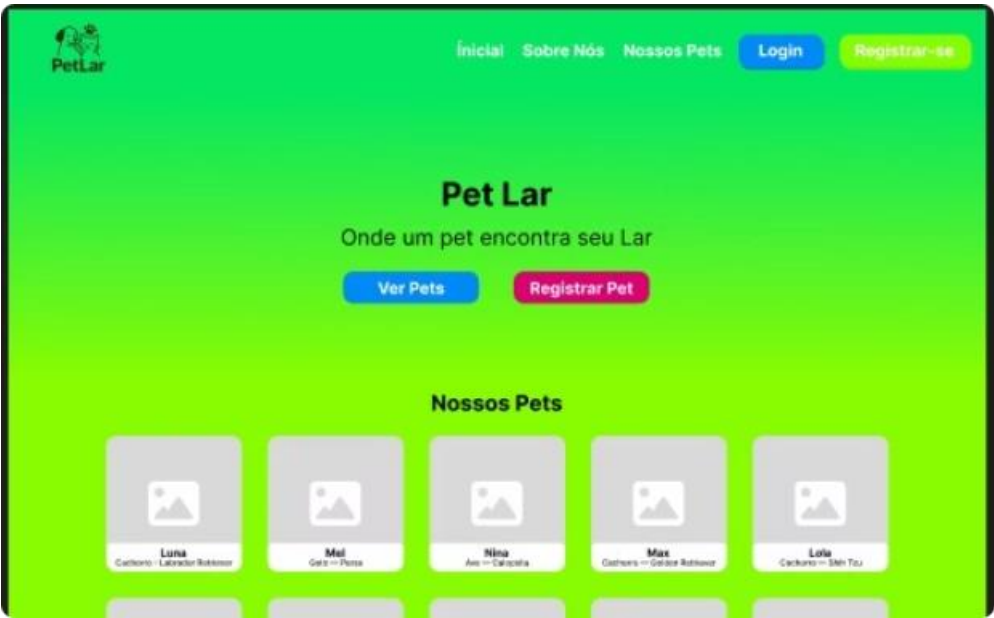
PetLar

Ínicial Sobre Nós Nossos Pets Login Registrar-se

Pet Lar

Onde um pet encontra seu Lar

Ver Pets Registrar Pet

Nossos Pets

Luna
Cachorro - Labrador Retriever

Mel
Gato — Persa

Nina
Ave — Calopsita

Max
Cachorro — Golden Retriever

Lola
Cachorro — Shih Tzu